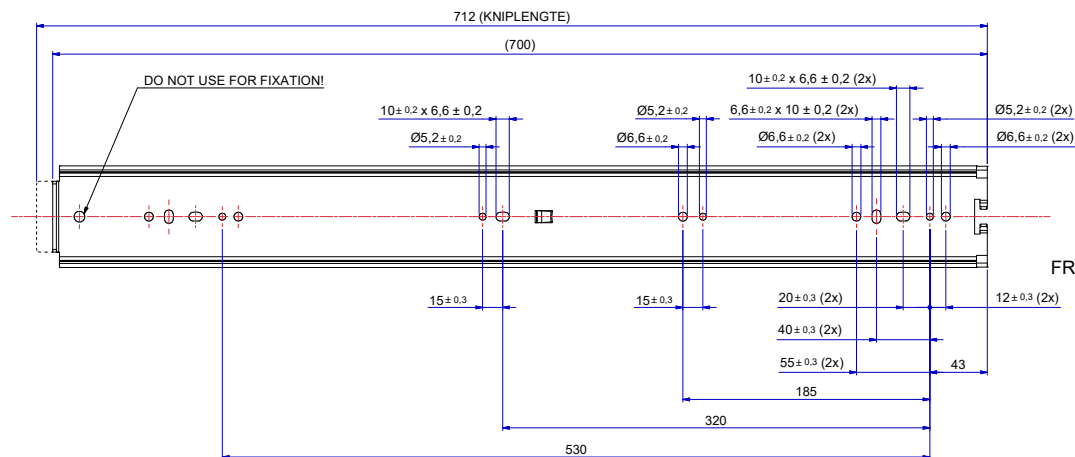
712 (KNIPLENGTE)

(700)

DO NOT USE FOR FIXATION!

$10 \pm 0.2$ x $6{,}6 \pm 0{,}2$

Ø$5{,}2 \pm 0{,}2$

Ø$5{,}2 \pm 0{,}2$

Ø$6{,}6 \pm 0{,}2$

$10 \pm 0{,}2$ x $6{,}6 \pm 0{,}2$ (2x)

$6{,}6 \pm 0{,}2$ x $10 \pm 0{,}2$ (2x)

Ø$6{,}6 \pm 0{,}2$ (2x)

Ø$5{,}2 \pm 0{,}2$ (2x)

Ø$6{,}6 \pm 0{,}2$ (2x)

FR

$15 \pm 0{,}3$

$15 \pm 0{,}3$

$20 \pm 0{,}3$ (2x)

$12 \pm 0{,}3$ (2x)

$40 \pm 0{,}3$ (2x)

$55 \pm 0{,}3$ (2x)

43

185

320

530